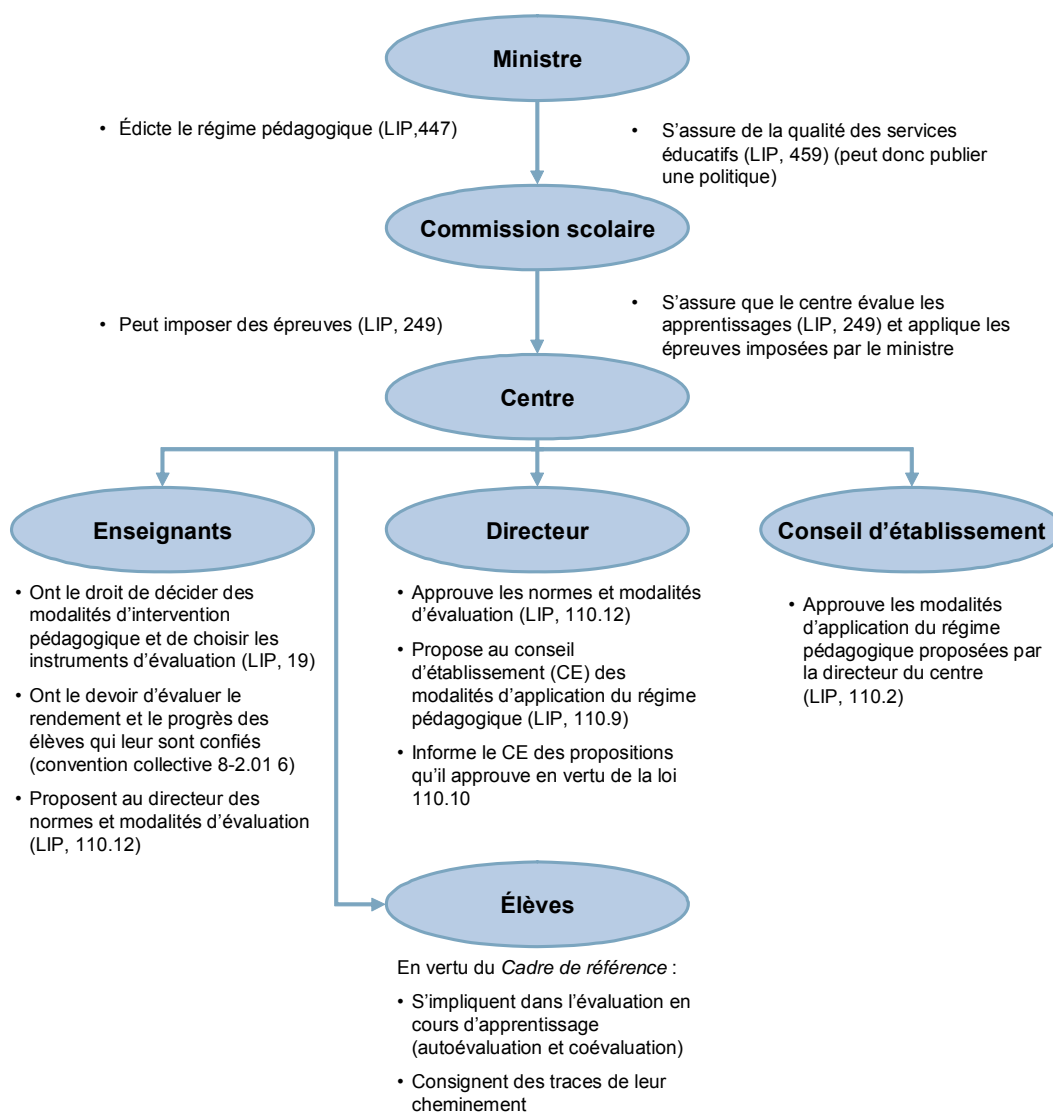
Ministre

• Édicte le régime pédagogique (LIP,447)

• S'assure de la qualité des services éducatifs (LIP, 459) (peut donc publier une politique)

Commission scolaire

• Peut imposer des épreuves (LIP, 249)

• S'assure que le centre évalue les apprentissages (LIP, 249) et applique les épreuves imposées par le ministre

Centre

Enseignants

• Ont le droit de décider des modalités d'intervention pédagogique et de choisir les instruments d'évaluation (LIP, 19)

• Ont le devoir d'évaluer le rendement et le progrès des élèves qui leur sont confiés (convention collective 8-2.01 6)

• Proposent au directeur des normes et modalités d'évaluation (LIP, 110.12)

Directeur

• Approuve les normes et modalités d'évaluation (LIP, 110.12)

• Propose au conseil d'établissement (CE) des modalités d'application du régime pédagogique (LIP, 110.9)

• Informe le CE des propositions qu'il approuve en vertu de la loi 110.10

Conseil d'établissement

• Approuve les modalités d'application du régime pédagogique proposées par la directeur du centre (LIP, 110.2)

Élèves

En vertu du *Cadre de référence* :

• S'impliquent dans l'évaluation en cours d'apprentissage (autoévaluation et coévaluation)

• Consignent des traces de leur cheminement